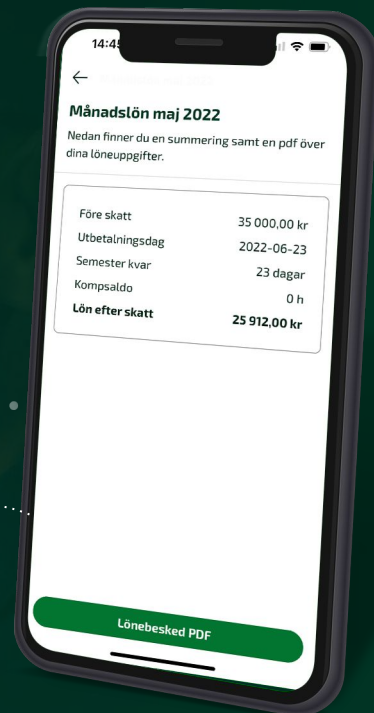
14:45

←

Månadslön maj 2022

Nedan finner du en summering samt en pdf över dina löneuppgifter.

| | |
|---|---|
| Före skatt | 35 000,00 kr |
| Utbetalningsdag | 2022-06-23 |
| Semester kvar | 23 dagar |
| Kompsaldo | 0 h |
| **Lön efter skatt** | **25 912,00 kr** |

Lönebesked PDF